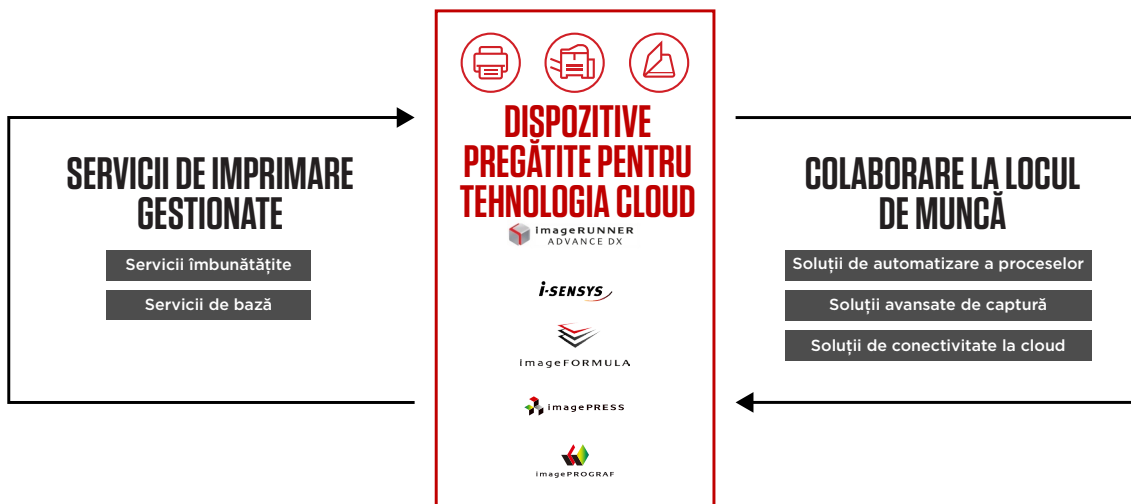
SERVICII DE IMPRIMARE GESTIONATE

Servicii îmbunătățite

Servicii de bază

DISPOZITIVE PREGĂTITE PENTRU TEHNOLOGIA CLOUD

imageRUNNER ADVANCE DX

i-SENSYS

imageFORMULA

imagePRESS

imagePROGRAF

COLABORARE LA LOCUL DE MUNCĂ

Soluții de automatizare a proceselor

Soluții avansate de captură

Soluții de conectivitate la cloud